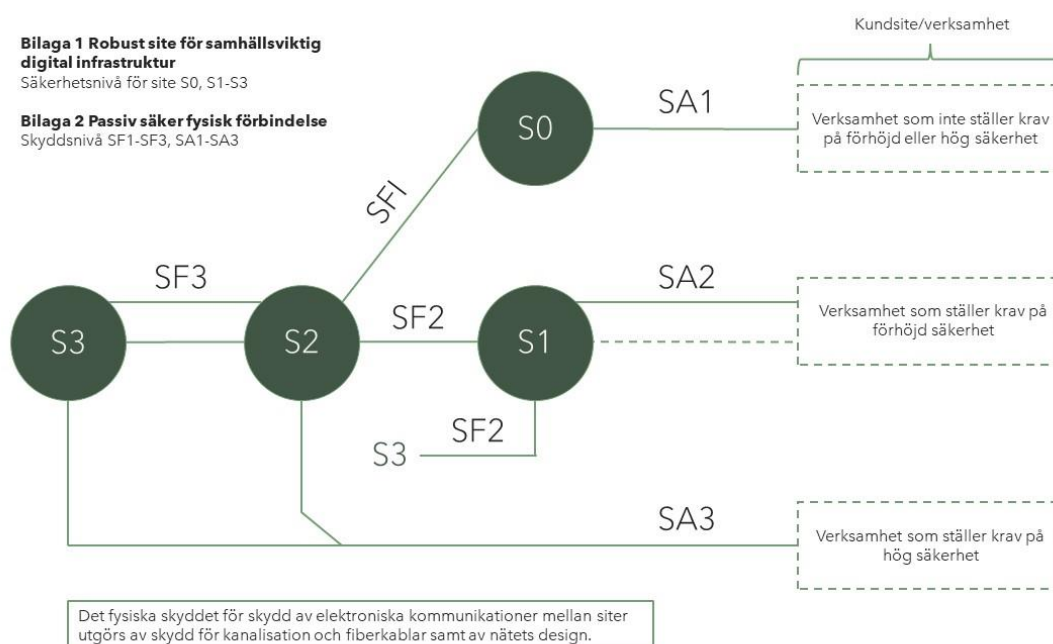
**Bilaga 1 Robust site för samhällsviktig digital infrastruktur**
Säkerhetsnivå för site S0, S1-S3

**Bilaga 2 Passiv säker fysisk förbindelse**
Skyddsnivå SF1-SF3, SA1-SA3

Kundsite/verksamhet

SA1

S0

Verksamhet som inte ställer krav på förhöjd eller hög säkerhet

SF1

SF3

SA2

SF2

S3

S2

S1

Verksamhet som ställer krav på förhöjd säkerhet

SF2

S3

SA3

Verksamhet som ställer krav på hög säkerhet

Det fysiska skyddet för skydd av elektroniska kommunikationer mellan siter utgörs av skydd för kanalisation och fiberkablar samt av nätets design.